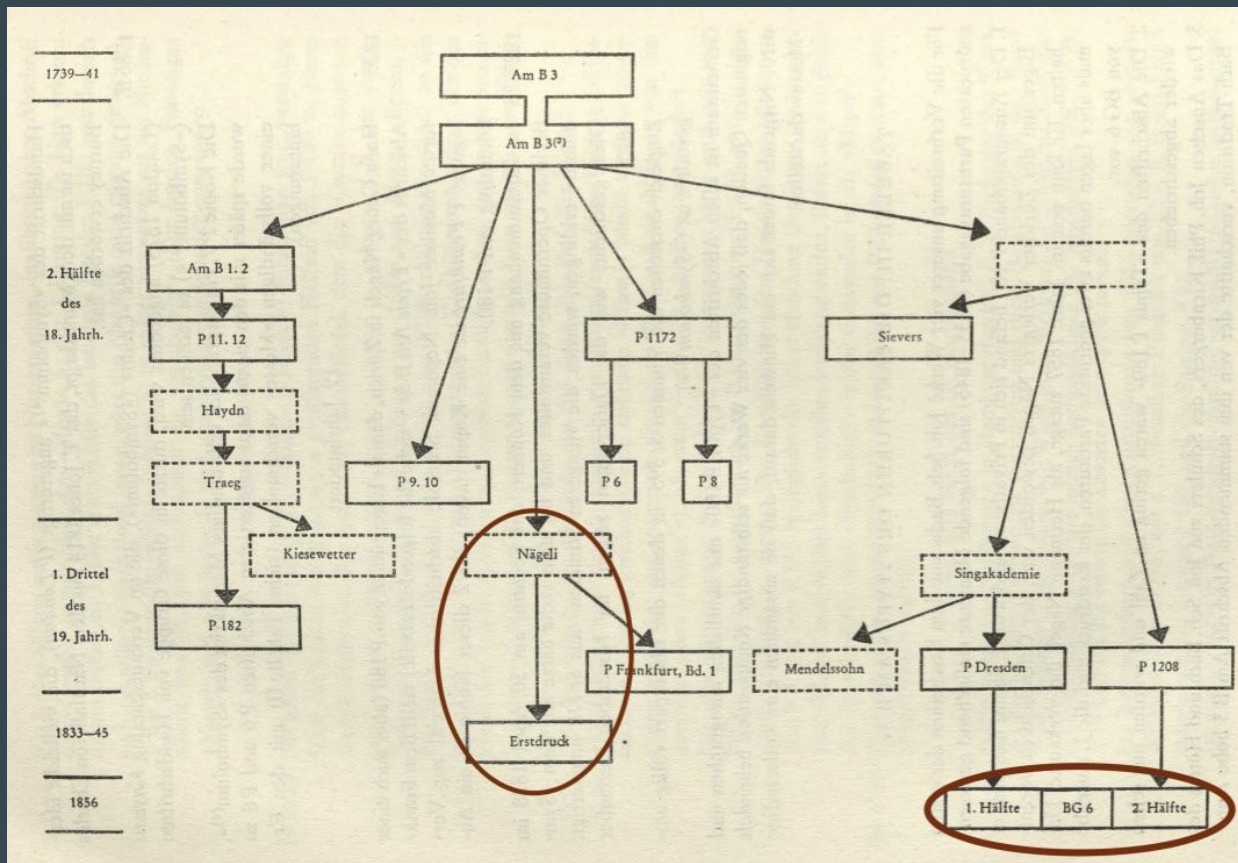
1739–41

2. Hälfte des 18. Jahrh.

1. Drittel des 19. Jahrh.

1833–45

1856

Am B 3

Am B 3(?)

Am B 1. 2

P 11. 12

Haydn

Traeg

Kiesewetter

P 182

P 9. 10

Nägeli

P Frankfurt, Bd. 1

Erstdruck

P 1172

P 6

P 8

Sievers

Singakademie

Mendelssohn

P Dresden

P 1208

1. Hälfte

BG 6

2. Hälfte